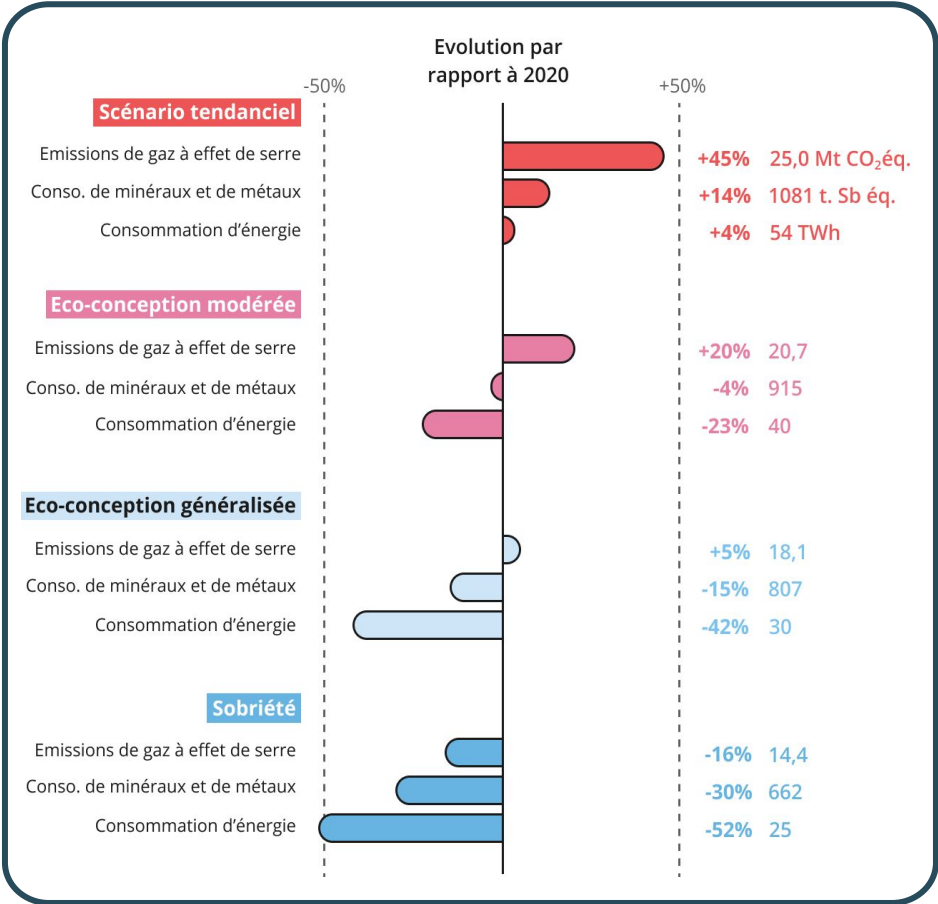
Evolution par rapport à 2020

-50%

+50%

Scénario tendanciel

Emissions de gaz à effet de serre +45% 25,0 Mt $CO_2$éq.

Conso. de minéraux et de métaux +14% 1081 t. Sb éq.

Consommation d'énergie +4% 54 TWh

Eco-conception modérée

Emissions de gaz à effet de serre +20% 20,7

Conso. de minéraux et de métaux -4% 915

Consommation d'énergie -23% 40

Eco-conception généralisée

Emissions de gaz à effet de serre +5% 18,1

Conso. de minéraux et de métaux -15% 807

Consommation d'énergie -42% 30

Sobriété

Emissions de gaz à effet de serre -16% 14,4

Conso. de minéraux et de métaux -30% 662

Consommation d'énergie -52% 25